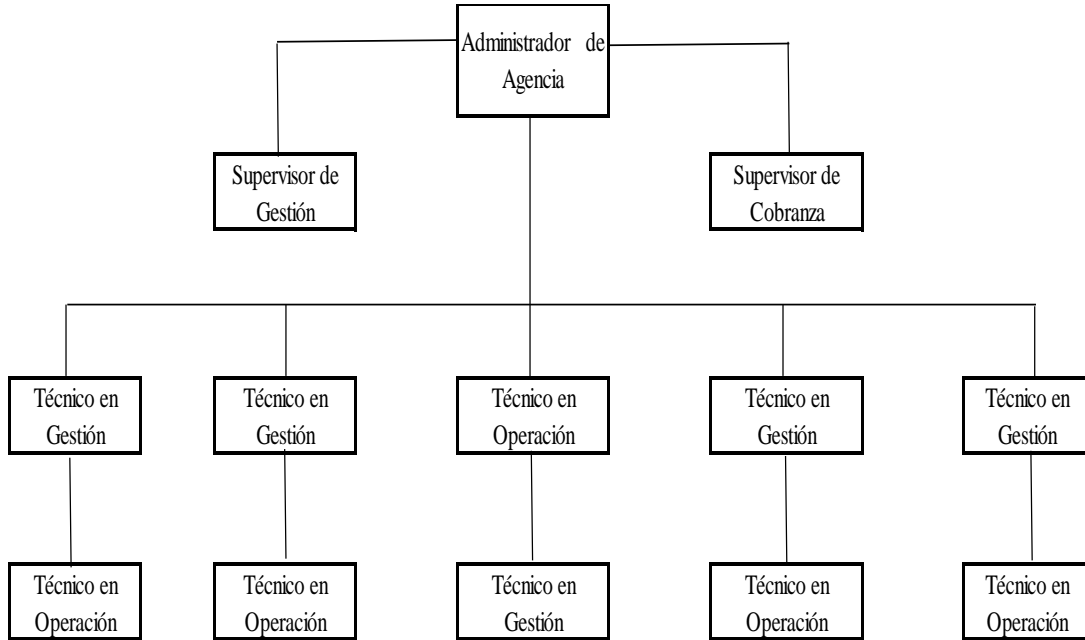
Administrador de Agencia

Supervisor de Gestión

Supervisor de Cobranza

Técnico en Gestión

Técnico en Gestión

Técnico en Operación

Técnico en Gestión

Técnico en Gestión

Técnico en Operación

Técnico en Operación

Técnico en Gestión

Técnico en Operación

Técnico en Operación